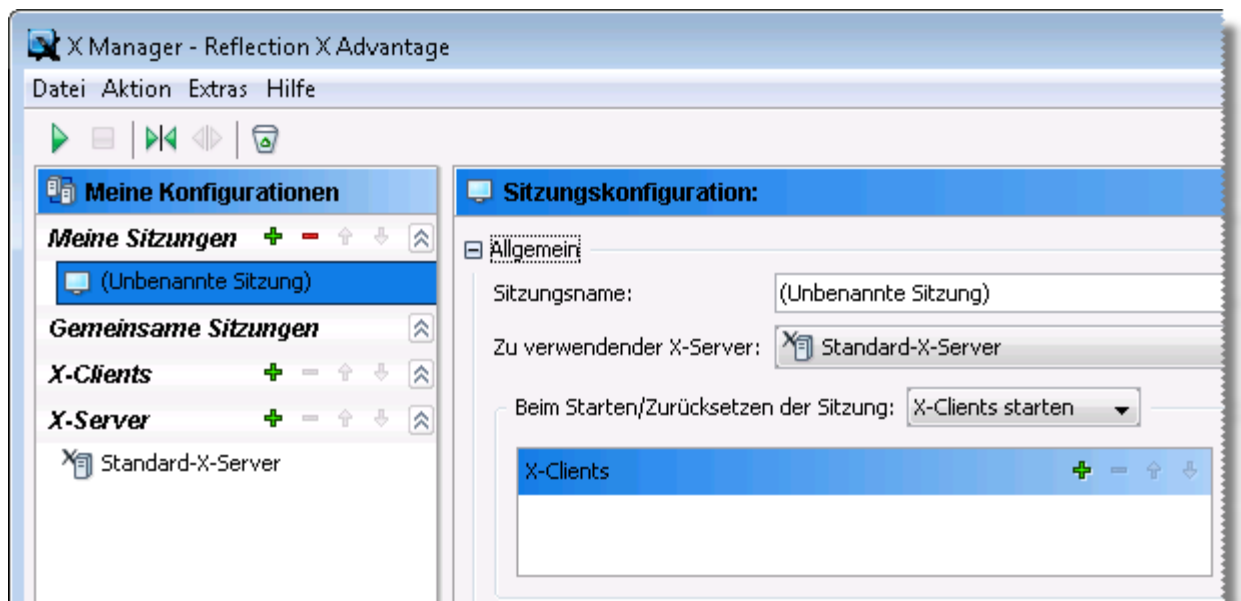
X Manager - Reflection X Advantage

Datei Aktion Extras Hilfe

Meine Konfigurationen

Meine Sitzungen

(Unbenannte Sitzung)

Gemeinsame Sitzungen

X-Clients

X-Server

Standard-X-Server

Sitzungskonfiguration:

Allgemein

Sitzungsname: (Unbenannte Sitzung)

Zu verwendender X-Server: Standard-X-Server

Beim Starten/Zurücksetzen der Sitzung: X-Clients starten

X-Clients